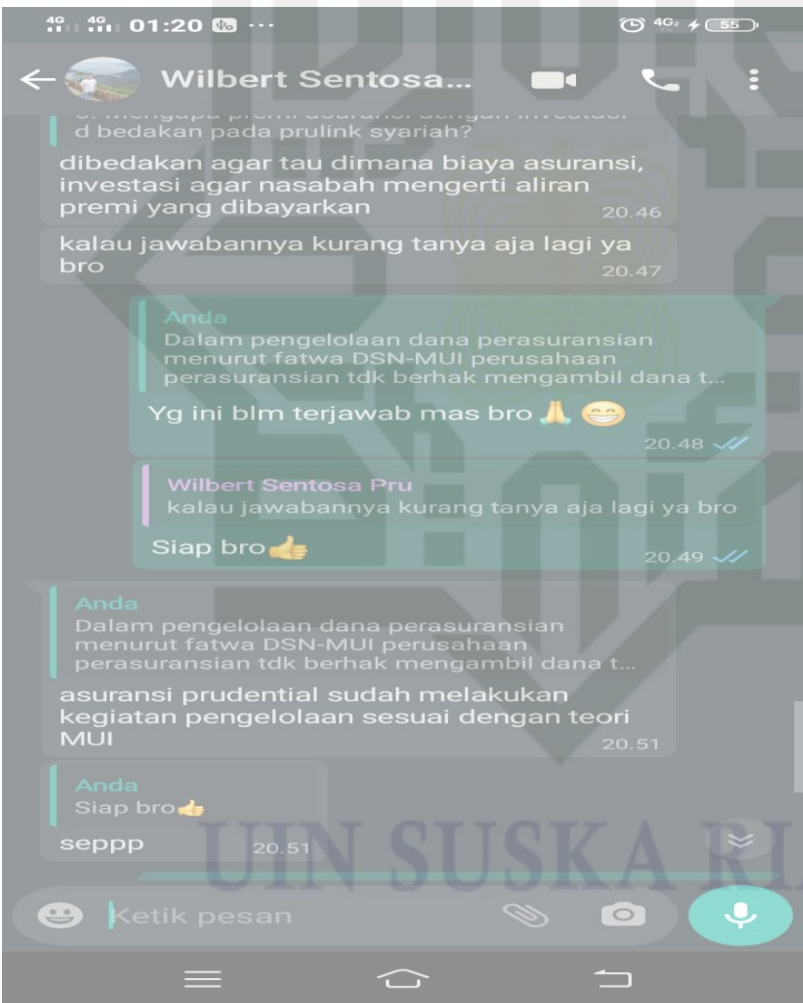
4G 4G 01:20 ···

4G 55

Wilbert Sentosa...

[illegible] d bedakan pada prulink syariah?

dibedakan agar tau dimana biaya asuransi, investasi agar nasabah mengerti aliran premi yang dibayarkan 20.46

kalau jawabannya kurang tanya aja lagi ya bro 20.47

Anda
Dalam pengelolaan dana perasuransian menurut fatwa DSN-MUI perusahaan perasuransian tdk berhak mengambil dana t...

Yg ini blm terjawab mas bro 🙏 😁 20.48

Wilbert Sentosa Pru
kalau jawabannya kurang tanya aja lagi ya bro

Siap bro👍 20.49

Anda
Dalam pengelolaan dana perasuransian menurut fatwa DSN-MUI perusahaan perasuransian tdk berhak mengambil dana t...

asuransi prudential sudah melakukan kegiatan pengelolaan sesuai dengan teori MUI 20.51

Anda
Siap bro👍

seppp 20.51

UIN SUSKA RI

Ketik pesan